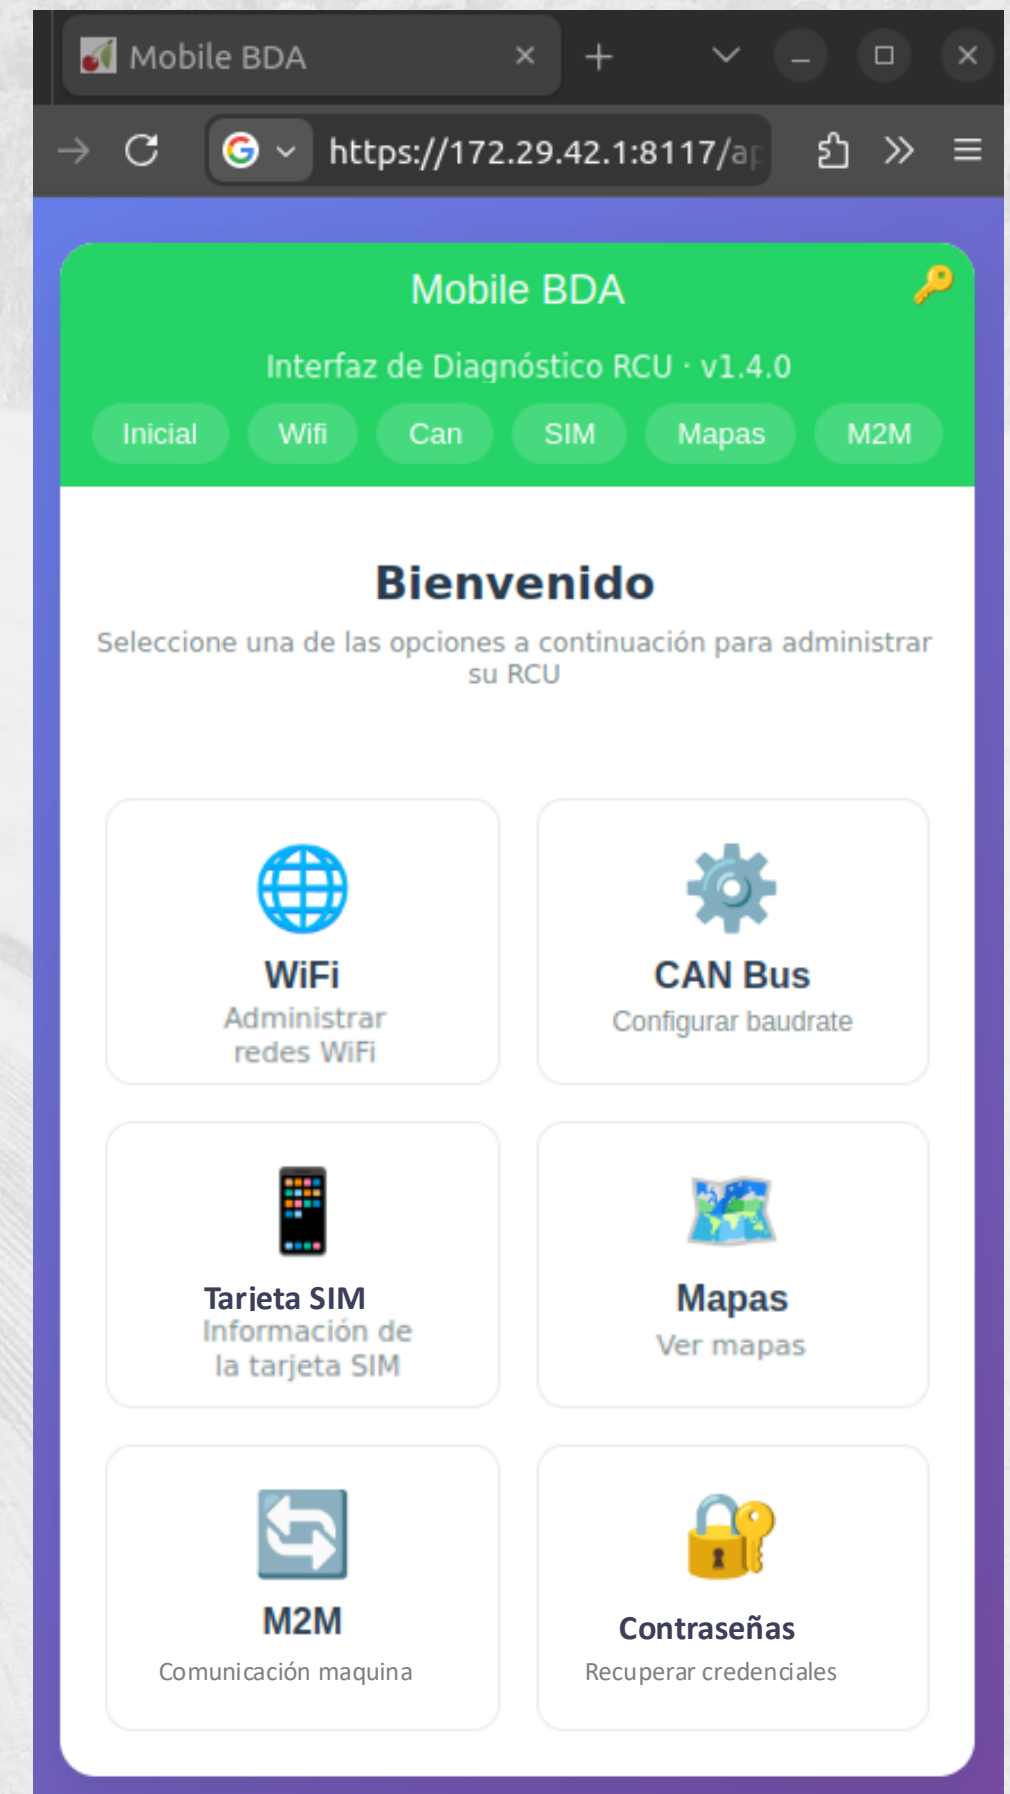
Mobile BDA

https://172.29.42.1:8117/a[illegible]

Mobile BDA

Interfaz de Diagnóstico RCU · v1.4.0

Inicial Wifi Can SIM Mapas M2M

Bienvenido

Seleccione una de las opciones a continuación para administrar su RCU

WiFi
Administrar redes WiFi

CAN Bus
Configurar baudrate

Tarjeta SIM
Información de la tarjeta SIM

Mapas
Ver mapas

M2M
Comunicación maquina

Contraseñas
Recuperar credenciales